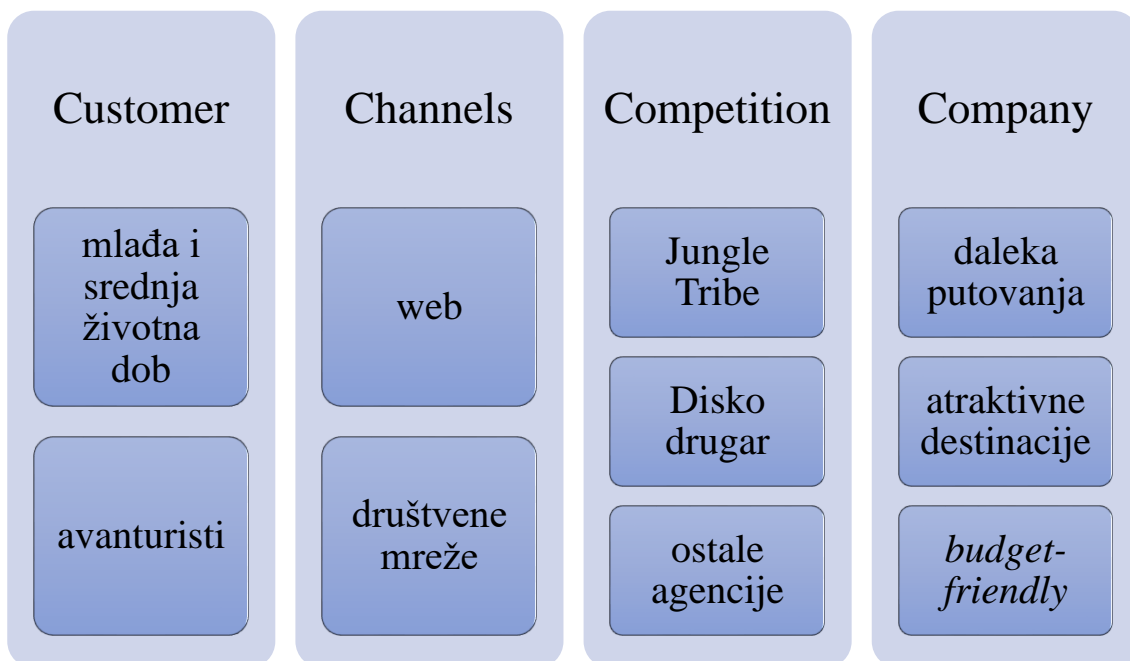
Customer

mlađa i srednja životna dob

avanturisti

Channels

web

društvene mreže

Competition

Jungle Tribe

Disko drugar

ostale agencije

Company

daleka putovanja

atraktivne destinacije

*budget-friendly*